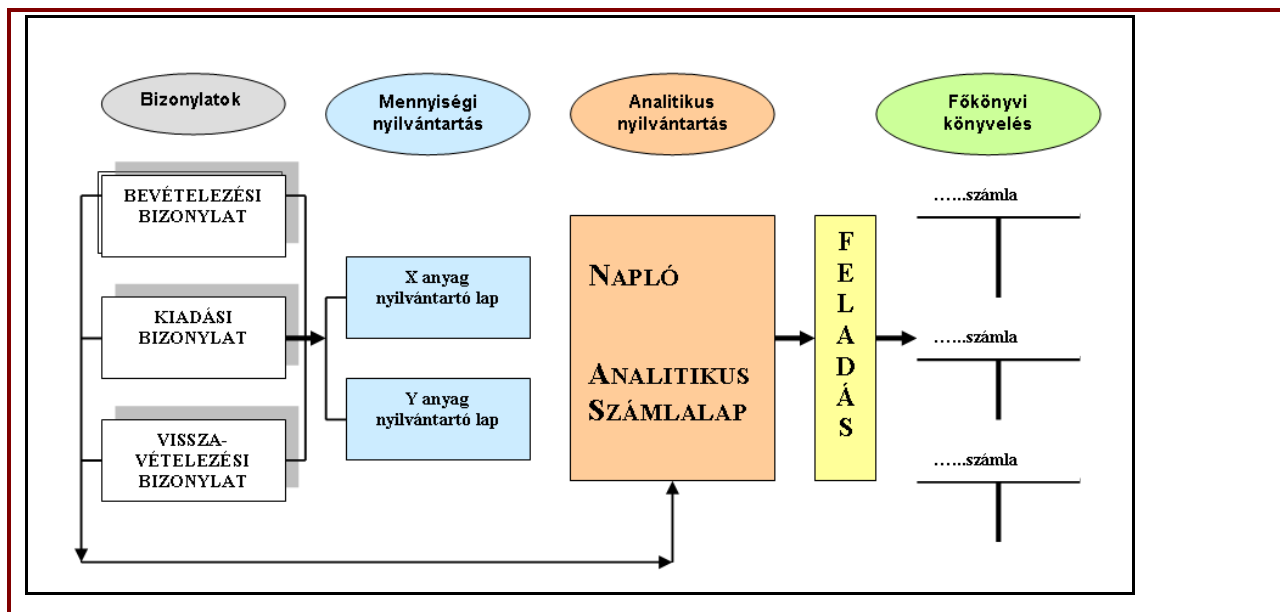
Bizonylatok

Mennyiségi nyilvántartás

Analitikus nyilvántartás

Főkönyvi könyvelés

BEVÉTELEZÉSI BIZONYLAT

KIADÁSI BIZONYLAT

VISSZA-VÉTELEZÉSI BIZONYLAT

X anyag nyilvántartó lap

Y anyag nyilvántartó lap

NAPLÓ

ANALITIKUS SZÁMLALAP

F E L A D Á S

……számla

……számla

……számla